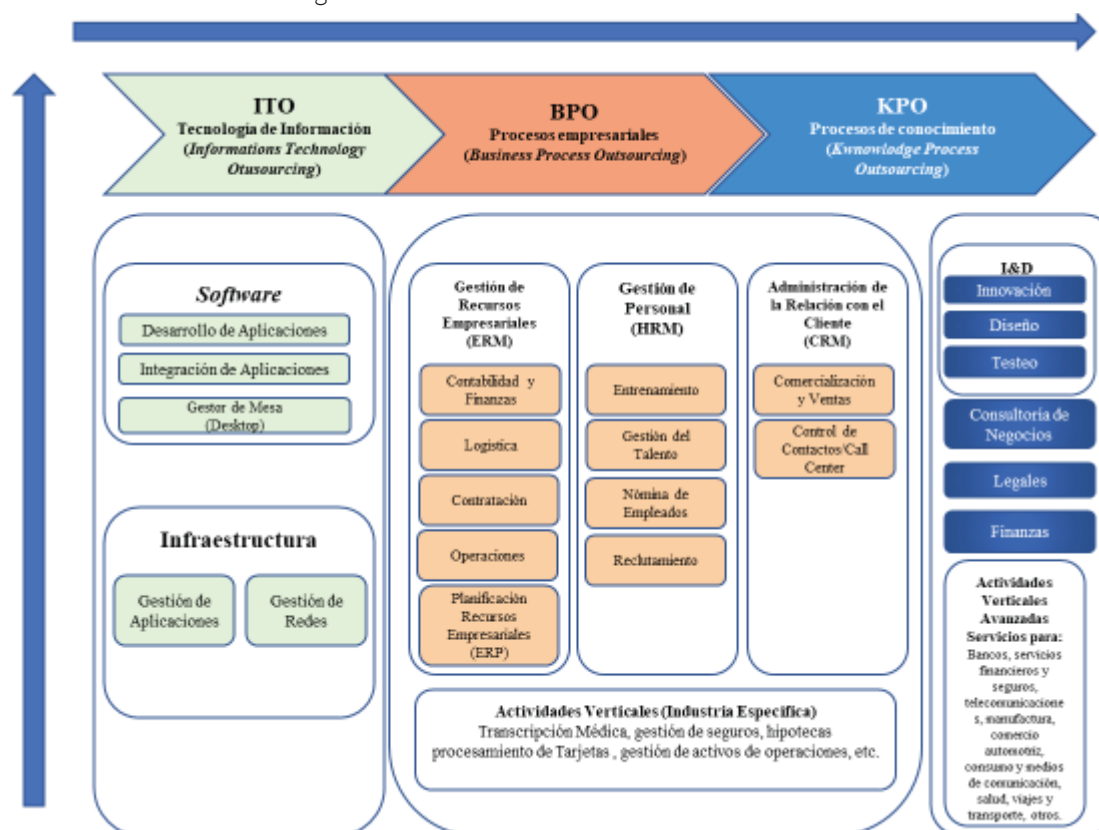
ITO
Tecnología de Información
(Informations Technology Otusourcing)

BPO
Procesos empresariales
(Business Process Outsourcing)

KPO
Procesos de conocimiento
(Kwnowlodge Process Outsourcing)

Software
Desarrollo de Aplicaciones
Integración de Aplicaciones
Gestor de Mesa (Desktop)

Infraestructura
Gestión de Aplicaciones
Gestión de Redes

Gestión de Recursos Empresariales (ERM)
Contabilidad y Finanzas
Logística
Contratación
Operaciones
Planificación Recursos Empresariales (ERP)

Gestión de Personal (HRM)
Entrenamiento
Gestión del Talento
Nómina de Empleados
Reclutamiento

Administración de la Relación con el Cliente (CRM)
Comercialización y Ventas
Control de Contactos/Call Center

Actividades Verticales (Industria Especifica)
Transcripción Médica, gestión de seguros, hipotecas procesamiento de Tarjetas , gestión de activos de operaciones, etc.

I&D
Innovación
Diseño
Testeo
Consultoria de Negocios
Legales
Finanzas

Actividades Verticales Avanzadas
Servicios para:
Bancos, servicios financieros y seguros, telecomunicaciones, manufactura, comercio automotriz, consumo y medios de comunicación, salud, viajes y transporte, otros.